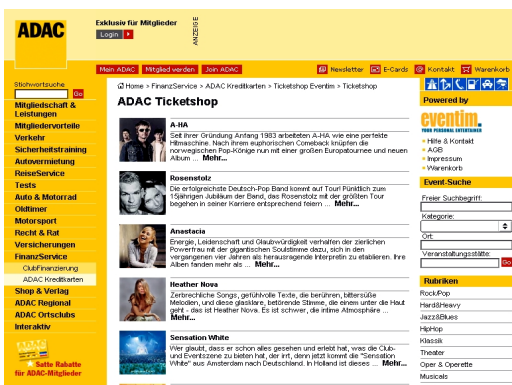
ADAC

Exklusiv für Mitglieder
Login

ANZEIGE

Mein ADAC | Mitglied werden | Join ADAC

Newsletter | E-Cards | Kontakt | Warenkorb

Stichwortsuche
Go

Mitgliedschaft & Leistungen
Mitgliedervorteile
Verkehr
Sicherheitstraining
Automermietung
ReiseService
Tests
Auto & Motorrad
Oldtimer
Motorsport
Recht & Rat
Versicherungen
FinanzService
ClubFinanzierung
ADAC Kreditkarten
Shop & Verlag
ADAC Regional
ADAC Ortsclubs
Interaktiv

Satte Rabatte für ADAC-Mitglieder

Home > FinanzService > ADAC Kreditkarten > Ticketshop Eventim > Ticketshop

ADAC Ticketshop

A-HA
Seit ihrer Gründung Anfang 1983 arbeiteten A-HA wie eine perfekte Hitmaschine. Nach ihrem euphorischen Comeback knüpfen die norwegischen Pop-Könige nun mit einer großen Europatournee und neuen Album ... Mehr...

Rosenstolz
Die erfolgreichste Deutsch-Pop Band kommt auf Tour! Pünktlich zum 15jährigen Jubiläum der Band, das Rosenstolz mit der größten Tour begehen in seiner Karriere entsprechend feiern ... Mehr...

Anastacia
Energie, Leidenschaft und Glaubwürdigkeit verhalfen der zierlichen Powerfrau mit der gigantischen Soulstimme dazu, sich in den vergangenen vier Jahren als herausragende Interpretin zu etablieren. Ihre Alben fanden mehr als ... Mehr...

Heather Nova
Zerbrechliche Songs, gefühlvolle Texte, die berühren, bittersüße Melodien, und diese glasklare, betörende Stimme, die einem unter die Haut geht - das ist Heather Nova. Es ist schwer, die intime Atmosphäre ... Mehr...

Sensation White
Wer glaubt, dass er schon alles gesehen und erlebt hat, was die Club- und Eventszene zu bieten hat, der irrt, denn jetzt kommt die "Sensation White" aus Amsterdam nach Deutschland. In Holland ist dieses ... Mehr...

Powered by
eventim
YOUR PERSONAL ENTERTAINER
Hilfe & Kontakt
AGB
Impressum
Warenkorb

Event-Suche
Freier Suchbegriff:
Kategorie:
Ort:
Veranstaltungsstätte:
Go

Rubriken
Rock/Pop
Hard&Heavy
Jazz&Blues
HipHop
Klassik
Theater
Oper & Operette
Musicals